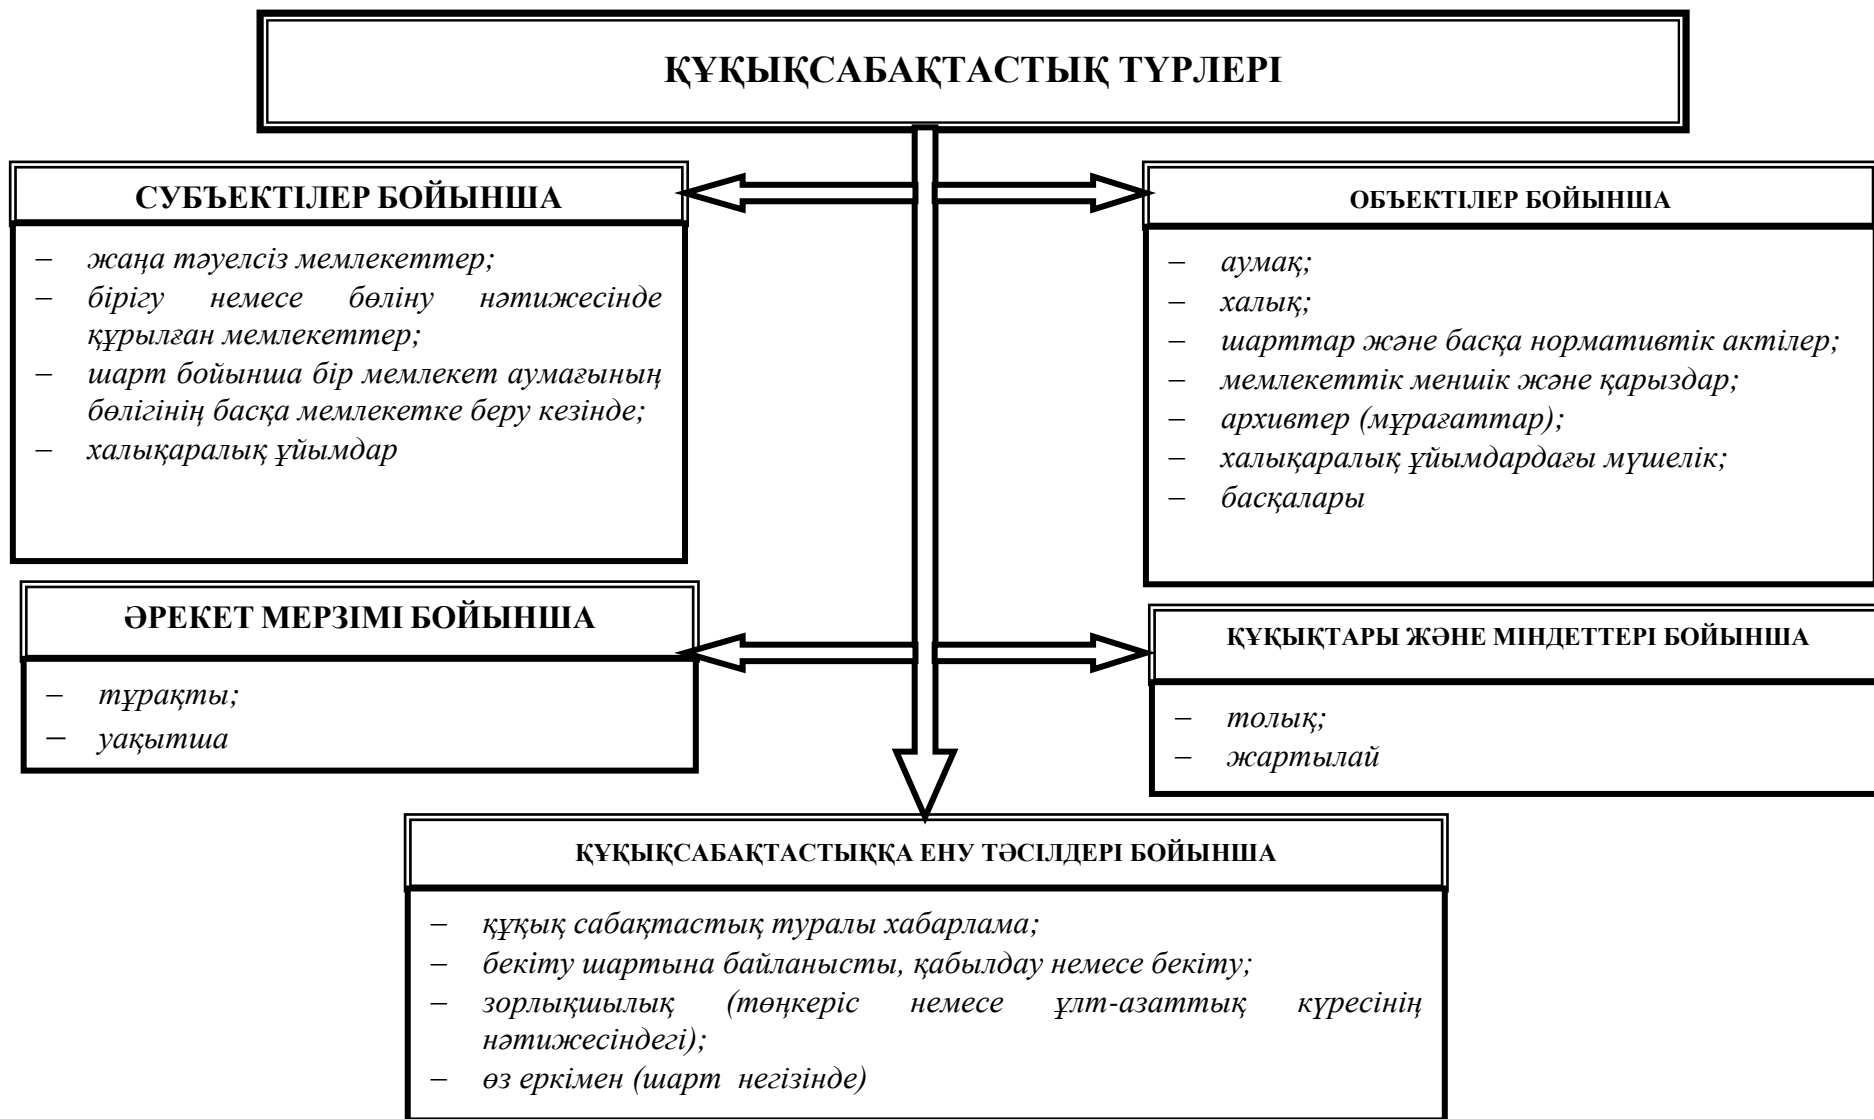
ҚҰҚЫҚСАБАҚТАСТЫҚ ТҮРЛЕРІ

СУБЪЕКТІЛЕР БОЙЫНША

– жаңа тәуелсіз мемлекеттер;
– бірігу немесе бөліну нәтижесінде құрылған мемлекеттер;
– шарт бойынша бір мемлекет аумағының бөлігінің басқа мемлекетке беру кезінде;
– халықаралық ұйымдар

ОБЪЕКТІЛЕР БОЙЫНША

– аумақ;
– халық;
– шарттар және басқа нормативтік актілер;
– мемлекеттік меншік және қарыздар;
– архивтер (мұрағаттар);
– халықаралық ұйымдардағы мүшелік;
– басқалары

ӘРЕКЕТ МЕРЗІМІ БОЙЫНША

– тұрақты;
– уақытша

ҚҰҚЫҚТАРЫ ЖӘНЕ МІНДЕТТЕРІ БОЙЫНША

– толық;
– жартылай

ҚҰҚЫҚСАБАҚТАСТЫҚҚА ЕНУ ТӘСІЛДЕРІ БОЙЫНША

– құқық сабақтастық туралы хабарлама;
– бекіту шартына байланысты, қабылдау немесе бекіту;
– зорлықшылық (төңкеріс немесе ұлт-азаттық күресінің нәтижесіндегі);
– өз еркімен (шарт негізінде)